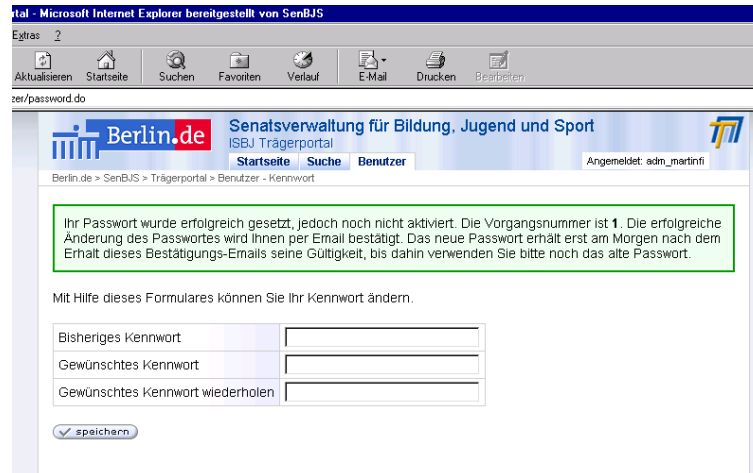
tal - Microsoft Internet Explorer bereitgestellt von SenBJS

Extras ?

Aktualisieren Startseite Suchen Favoriten Verlauf E-Mail Drucken Bearbeiten

zer/password.do

Berlin.de

Senatsverwaltung für Bildung, Jugend und Sport
ISBJ Trägerportal

Startseite Suche Benutzer

Angemeldet: adm_martinfi

Berlin.de > SenBJS > Trägerportal > Benutzer - Kennwort

Ihr Passwort wurde erfolgreich gesetzt, jedoch noch nicht aktiviert. Die Vorgangsnummer ist **1**. Die erfolgreiche Änderung des Passwortes wird Ihnen per Email bestätigt. Das neue Passwort erhält erst am Morgen nach dem Erhalt dieses Bestätigungs-Emails seine Gültigkeit, bis dahin verwenden Sie bitte noch das alte Passwort.

Mit Hilfe dieses Formulares können Sie Ihr Kennwort ändern.

| Bisheriges Kennwort | |
|---|---|
| Gewünschtes Kennwort | |
| Gewünschtes Kennwort wiederholen | |

speichern